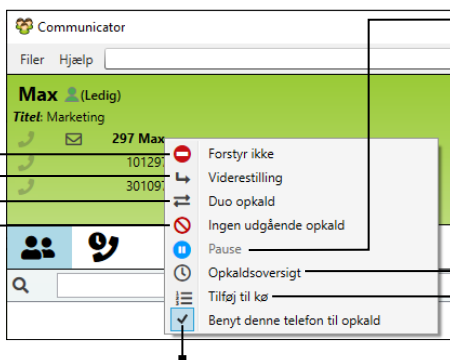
Communicator

Filer Hjælp

Max (Ledig)

Titel: Marketing

297 Max

101297

301097

Forstyr ikke

Viderestilling

Duo opkald

Ingen udgående opkald

Pause

Opkaldsoversigt

Tilføj til kø

Benyt denne telefon til opkald